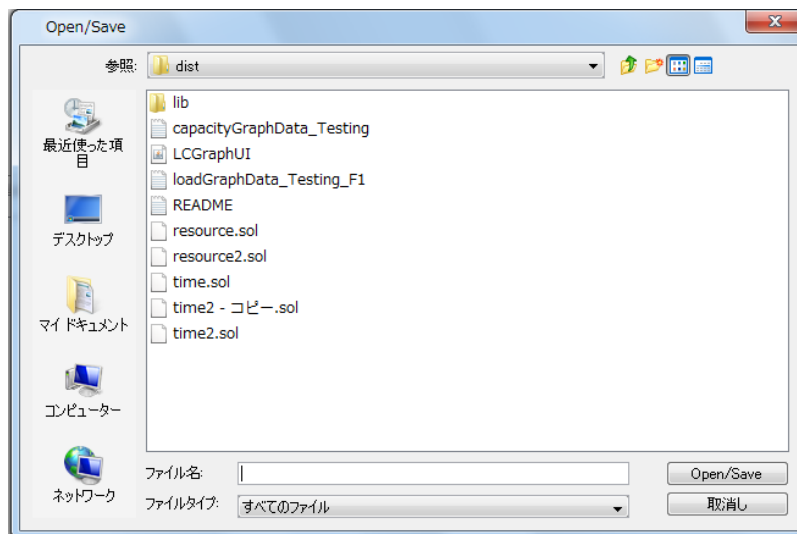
Open/Save

参照: dist

最近使った項目

デスクトップ

マイドキュメント

コンピューター

ネットワーク

lib
capacityGraphData_Testing
LCGraphUI
loadGraphData_Testing_F1
README
resource.sol
resource2.sol
time.sol
time2 - コピー.sol
time2.sol

ファイル名:
ファイルタイプ: すべてのファイル

Open/Save
取消し